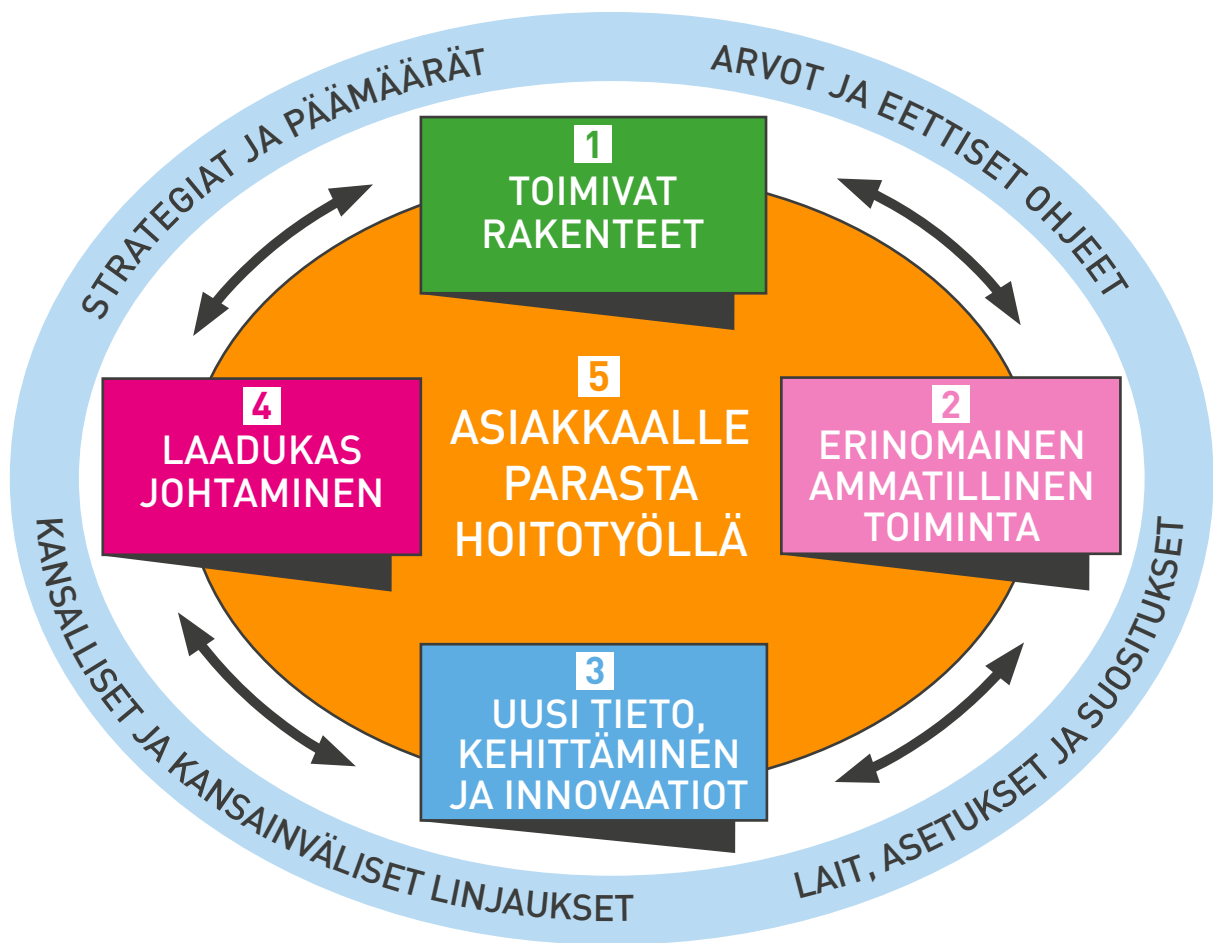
STRATEGIAT JA PÄÄMÄÄRÄT

ARVOT JA EETTISET OHJEET

1
TOIMIVAT RAKENTEET

4
LAADUKAS JOHTAMINEN

5
ASIAKKAALLE PARASTA HOITOTYÖLLÄ

2
ERINOMAINEN AMMATILLINEN TOIMINTA

3
UUSI TIETO, KEHITTÄMINEN JA INNOVAATIOT

KANSALLISET JA KANSAINVÄLISET LINJAUKSET

LAIT, ASETUKSET JA SUOSITUKSET